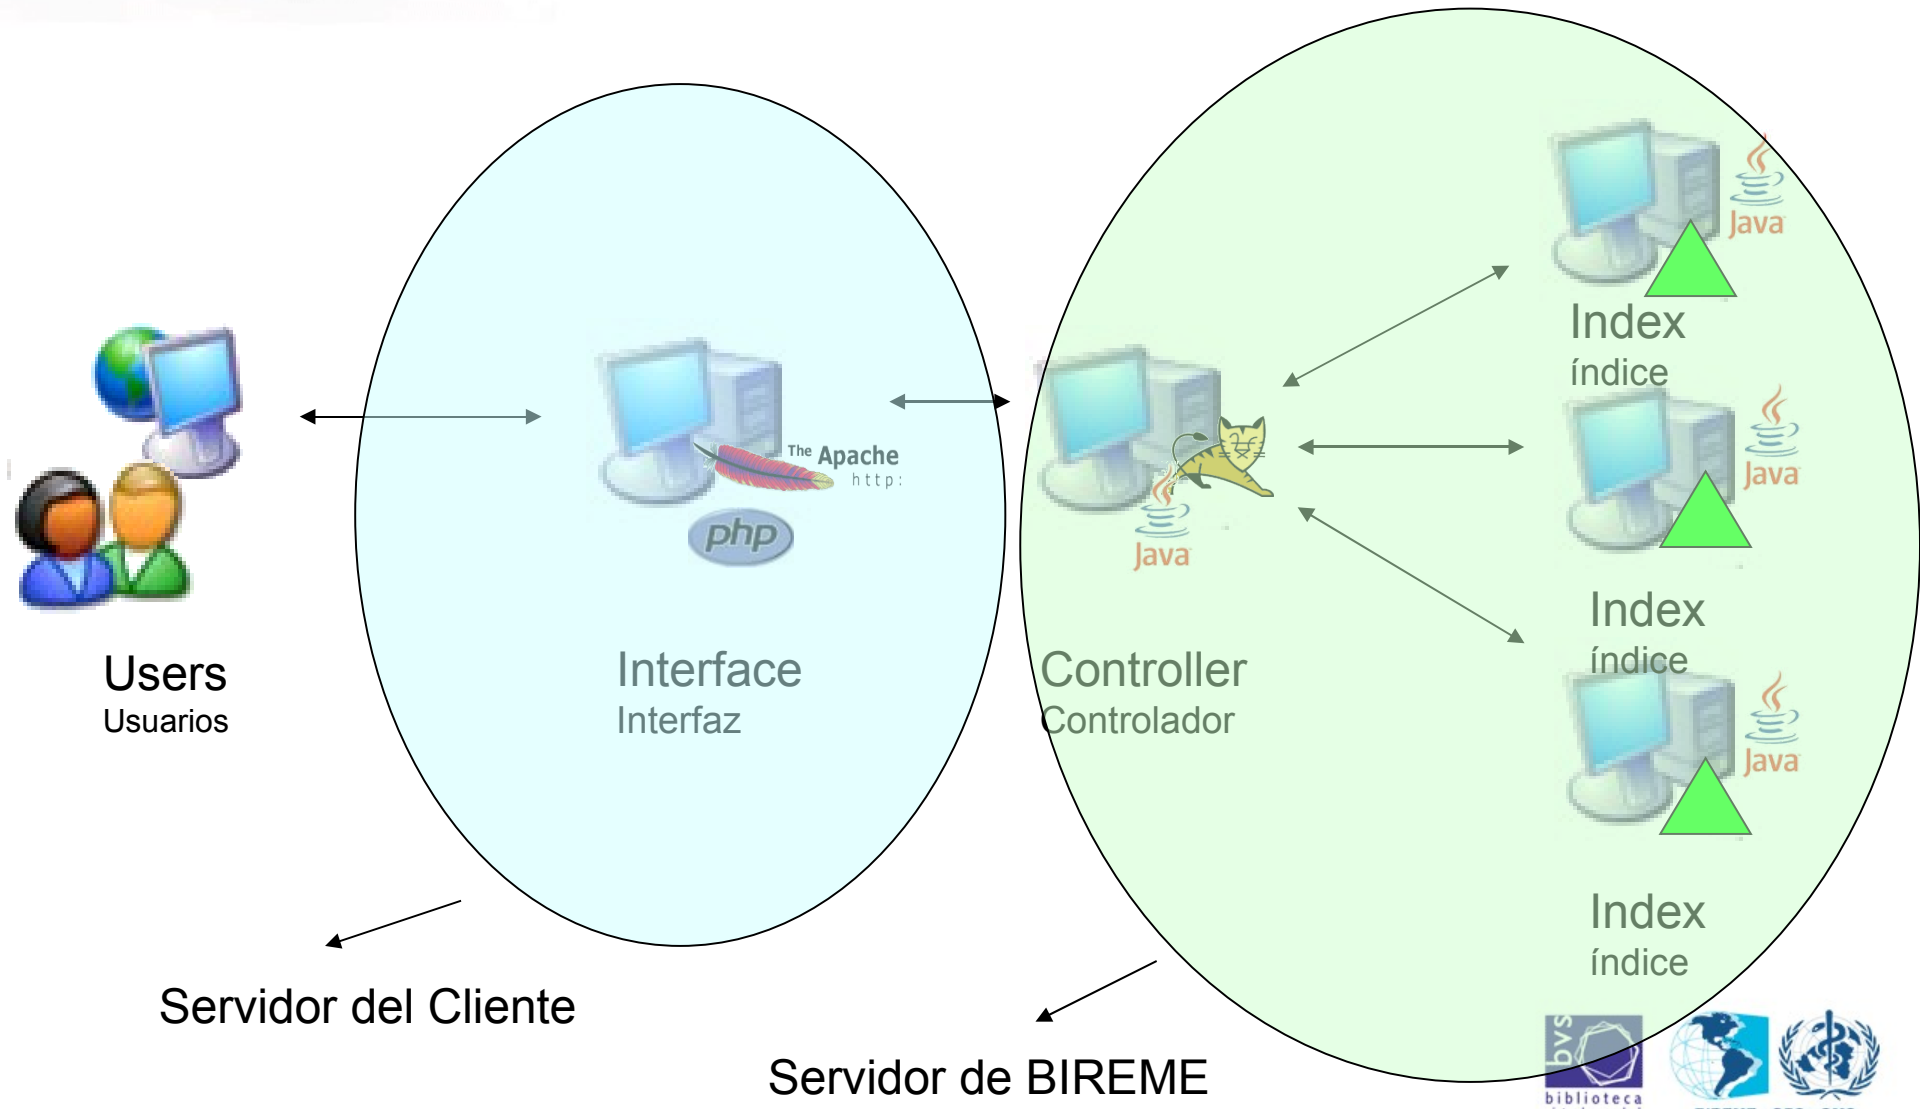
Users
Usuarios

The Apache
http:
php

Interface
Interfaz

Java

Controller
Controlador

Java
Index
índice

Java
Index
índice

Java
Index
índice

Servidor del Cliente

Servidor de BIREME

bvs
biblioteca